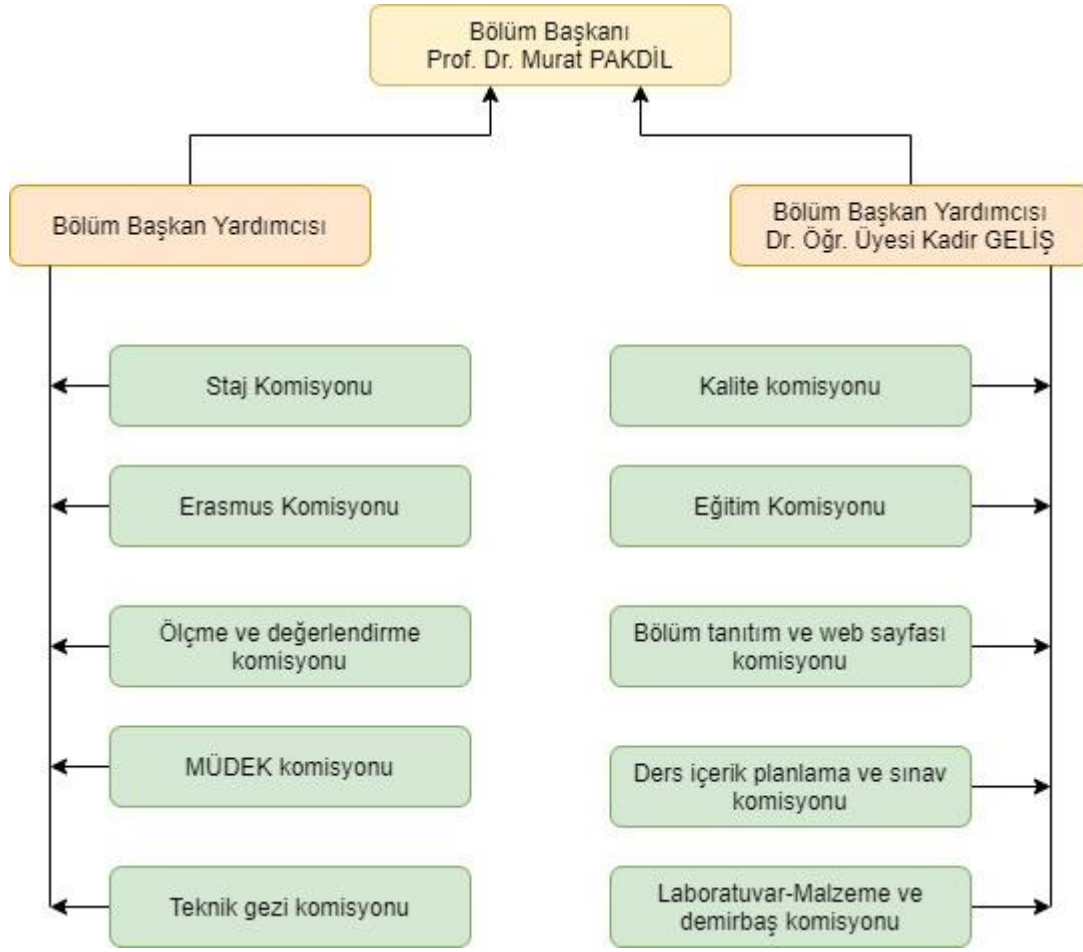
Bölüm Başkanı
Prof. Dr. Murat PAKDİL

Bölüm Başkan Yardımcısı

Bölüm Başkan Yardımcısı
Dr. Öğr. Üyesi Kadir GELİŞ

Staj Komisyonu

Erasmus Komisyonu

Ölçme ve değerlendirme komisyonu

MÜDEK komisyonu

Teknik gezi komisyonu

Kalite komisyonu

Eğitim Komisyonu

Bölüm tanıtım ve web sayfası komisyonu

Ders içerik planlama ve sınav komisyonu

Laboratuvar-Malzeme ve demirbaş komisyonu